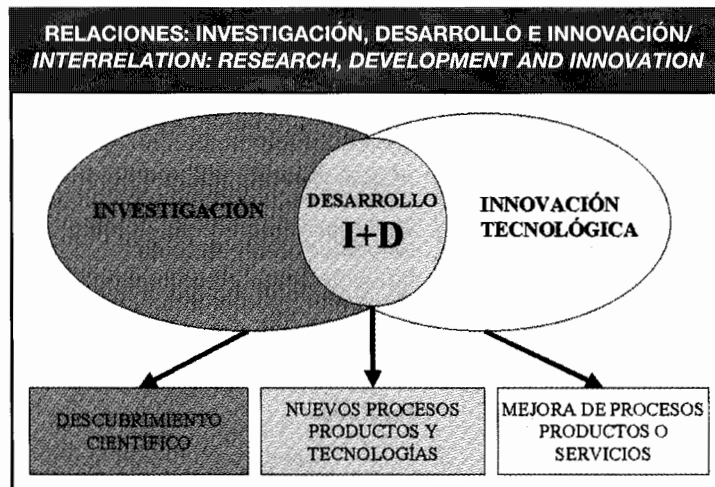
RELACIONES: INVESTIGACIÓN, DESARROLLO E INNOVACIÓN/
INTERRELATION: RESEARCH, DEVELOPMENT AND INNOVATION

INVESTIGACIÓN

DESARROLLO
I+D

INNOVACIÓN
TECNOLÓGICA

DESCUBRIMIENTO CIENTÍFICO

NUEVOS PROCESOS PRODUCTOS Y TECNOLOGÍAS

MEJORA DE PROCESOS PRODUCTOS O SERVICIOS